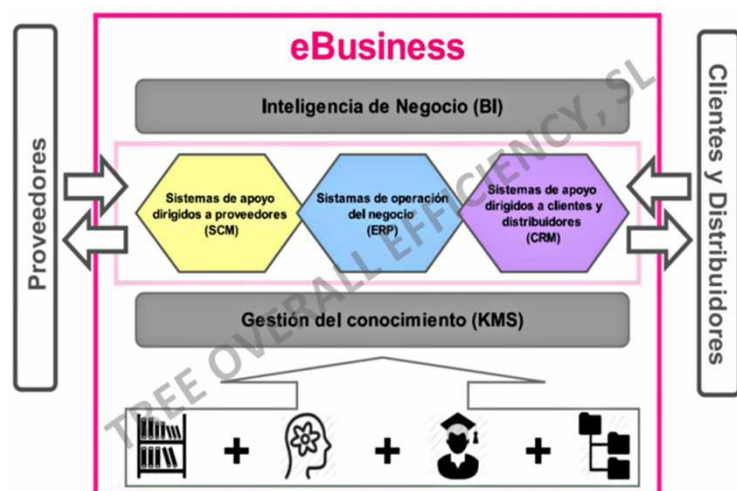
eBusiness

Proveedores

Inteligencia de Negocio (BI)

Sistemas de apoyo dirigidos a proveedores (SCM)

Sistamas de operación del negocio (ERP)

Sistemas de apoyo dirigidos a clientes y distribuidores (CRM)

Gestión del conocimiento (KMS)

+ + +

Clientes y Distribuidores

TREE OVERALL EFFICIENCY, SL